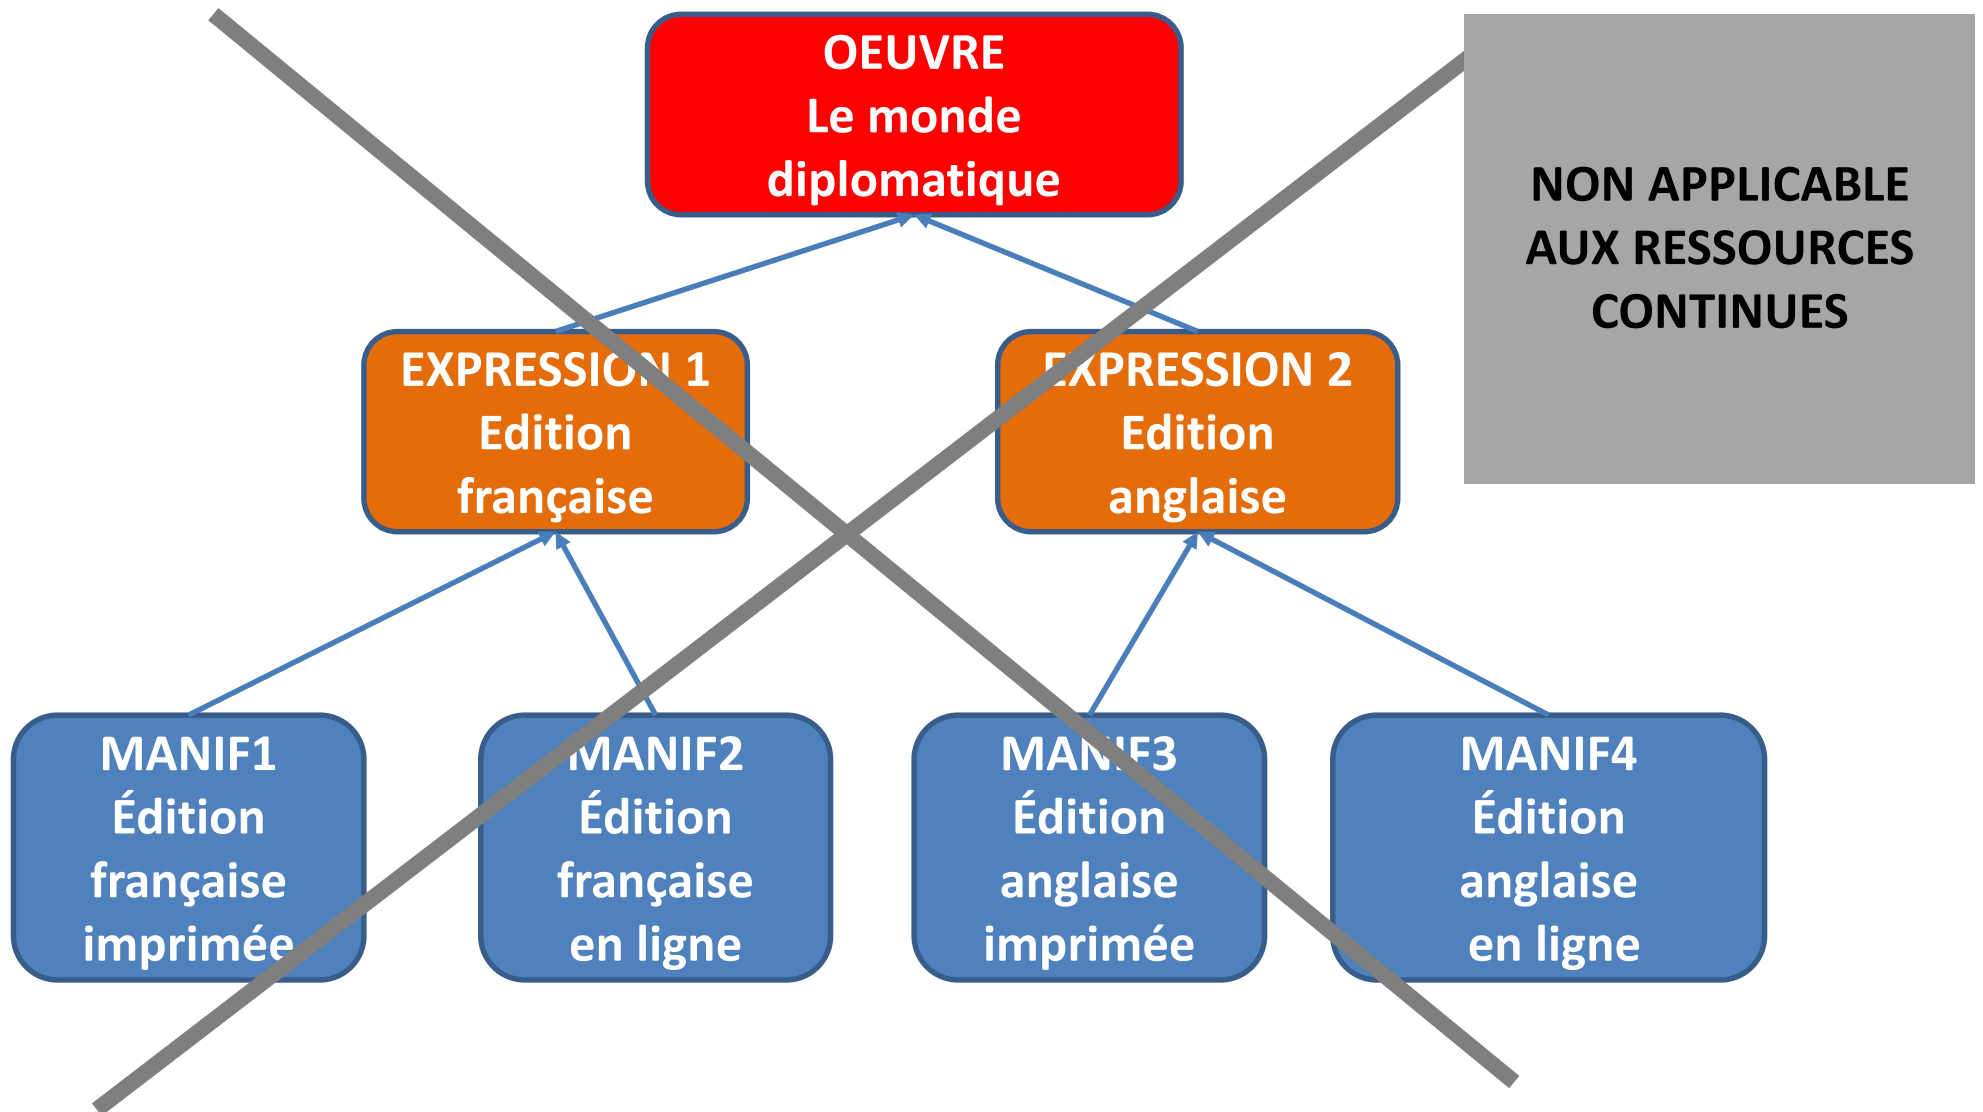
OEUVRE
Le monde diplomatique

NON APPLICABLE AUX RESSOURCES CONTINUES

EXPRESSION 1
Edition française

EXPRESSION 2
Edition anglaise

MANIF1
Édition française imprimée

MANIF2
Édition française en ligne

MANIF3
Édition anglaise imprimée

MANIF4
Édition anglaise en ligne